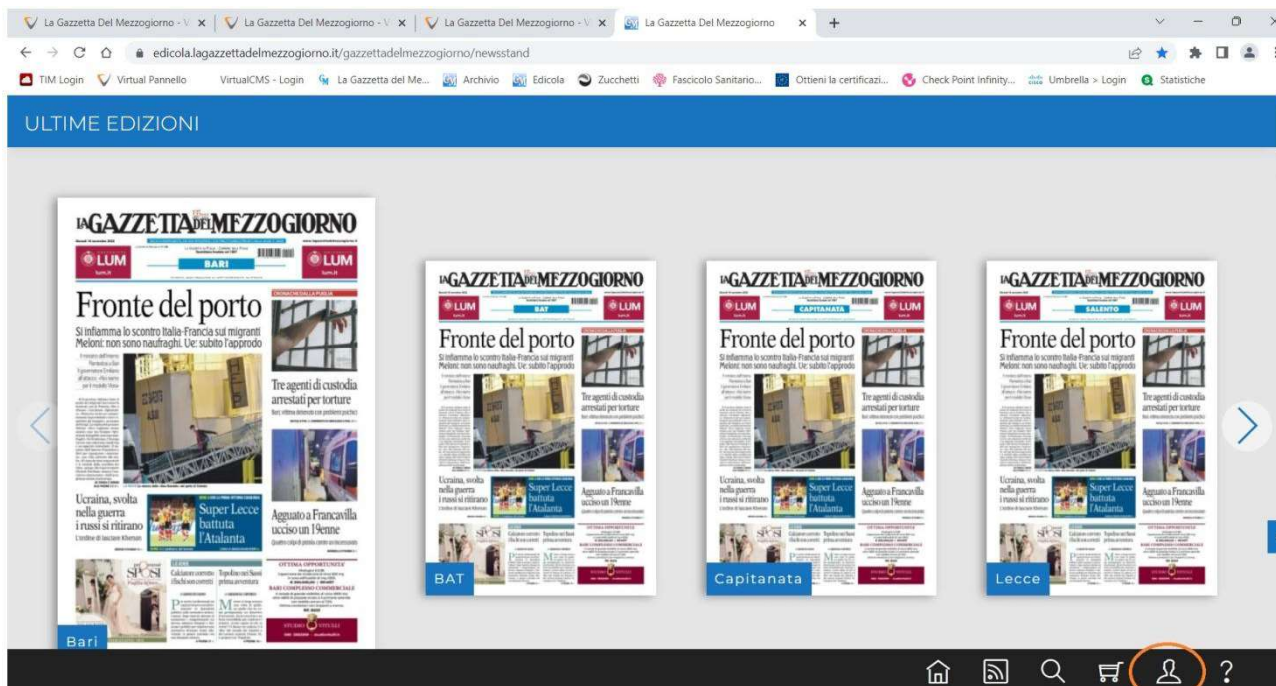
La Gazzetta Del Mezzogiorno - V ×
La Gazzetta Del Mezzogiorno - V ×
La Gazzetta Del Mezzogiorno - V ×
La Gazzetta Del Mezzogiorno ×
+

edicola.lagazzettadelmezzogiorno.it/gazzettadelmezzogiorno/newsstand

TIM Login
Virtual Pannello
VirtualCMS - Login
La Gazzetta del Me...
Archivio
Edicola
Zucchetti
Fascicolo Sanitario...
Ottieni la certificazi...
Check Point Infinity...
Umbrella > Login
Statistiche

ULTIME EDIZIONI

LA GAZZETTA DEL MEZZOGIORNO
LUM
BARI
LUM
CRONACHE DALLA PUGLIA
Fronte del porto
Si infiamma lo scontro Italia-Francia sui migranti Meloni: non sono naufraghi. Ue: subito l'approdo
Tre agenti di custodia arrestati per torture
Ucraina, svolta nella guerra i russi si ritirano
Super Lecce battuta l'Atalanta
Agguato a Francavilla ucciso un 19enne
OTTIMA OPPORTUNITA'
BARI COMPLESSO COMMERCIALE
Bari

LA GAZZETTA DEL MEZZOGIORNO
LUM
BAT
LUM
Fronte del porto
Si infiamma lo scontro Italia-Francia sui migranti Meloni: non sono naufraghi. Ue: subito l'approdo
Tre agenti di custodia arrestati per torture
Ucraina, svolta nella guerra i russi si ritirano
Super Lecce battuta l'Atalanta
Agguato a Francavilla ucciso un 19enne
BAT

LA GAZZETTA DEL MEZZOGIORNO
LUM
CAPITANATA
LUM
Fronte del porto
Si infiamma lo scontro Italia-Francia sui migranti Meloni: non sono naufraghi. Ue: subito l'approdo
Tre agenti di custodia arrestati per torture
Ucraina, svolta nella guerra i russi si ritirano
Super Lecce battuta l'Atalanta
Agguato a Francavilla ucciso un 19enne
Capitanata

LA GAZZETTA DEL MEZZOGIORNO
LUM
SALENTO
LUM
Fronte del porto
Si infiamma lo scontro Italia-Francia sui migranti Meloni: non sono naufraghi. Ue: subito l'approdo
Tre agenti di custodia arrestati per torture
Ucraina, svolta nella guerra i russi si ritirano
Super Lecce battuta l'Atalanta
Agguato a Francavilla ucciso un 19enne
Lecce

?